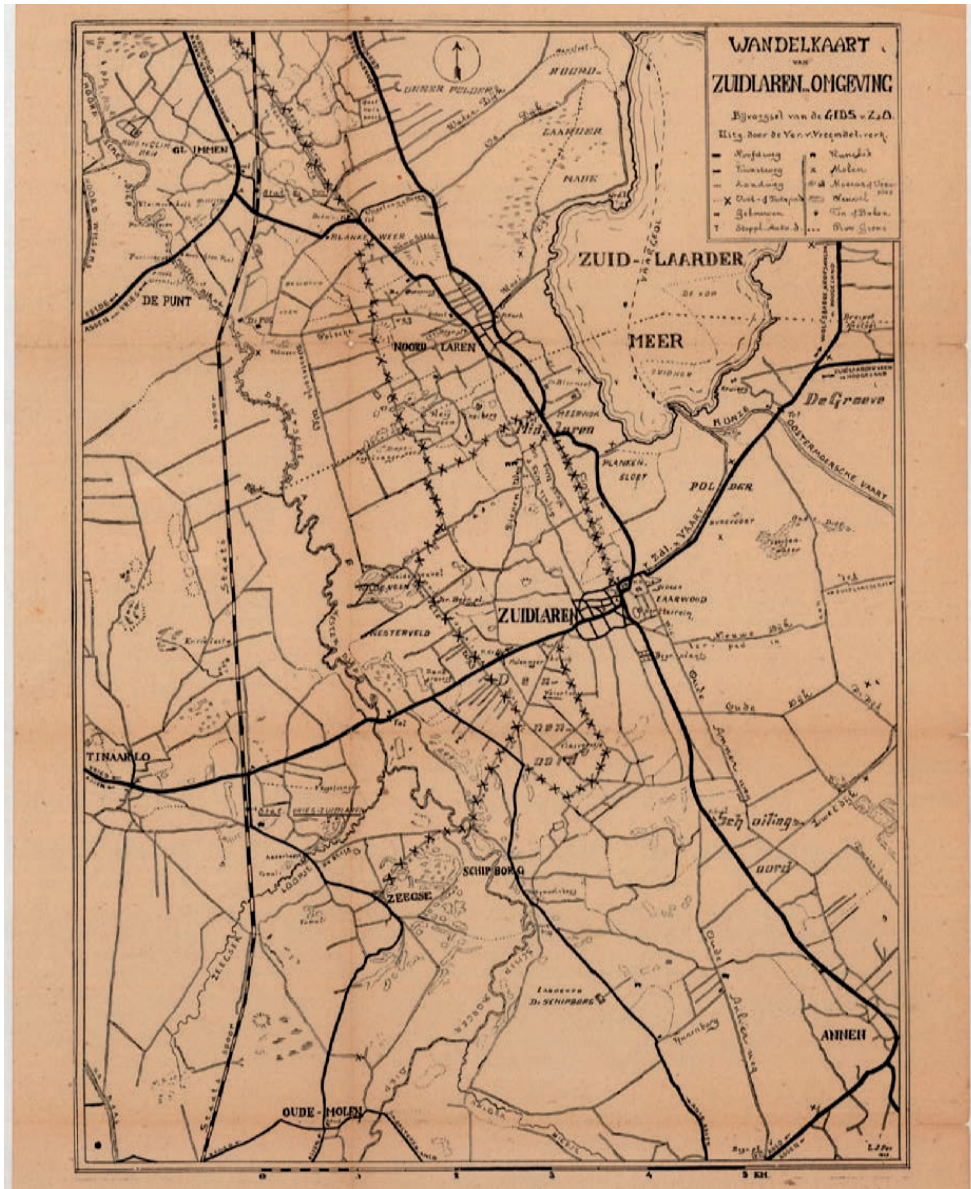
WANDELKAART van ZUIDLAREN en OMGEVING

Bijvoegsel van de GIDS v. Z. e. O.

Uitg. door de Ver. v. Vreemdel. verk.

Hoofdweg
Tusschenweg
Landweg
Voet- of Rijwielpad
Gebouwen
Stoppl. Auto. B.

Kampen
Molen
Meerpaal
Heuvel
Ton of Baken
Riv. Grens

ONNER POLDER

NOORD-

LAAMHEER

MADE

GLIMMEN

BLANKE WEER

DE PUNT

NOORD LAREN

ZUID-LAARDER

MEER

De Groeve

Midlaren

PLANKEN SLOOT

POLDER

ZUIDLAREN

KESTERVELD

TINAARLO

Schipborg

ZEEGSE

SCHIPBORG

Schiltings

oord

ANNEN

OUDE-MOLEN

0 1 2 3 4 5 KM.